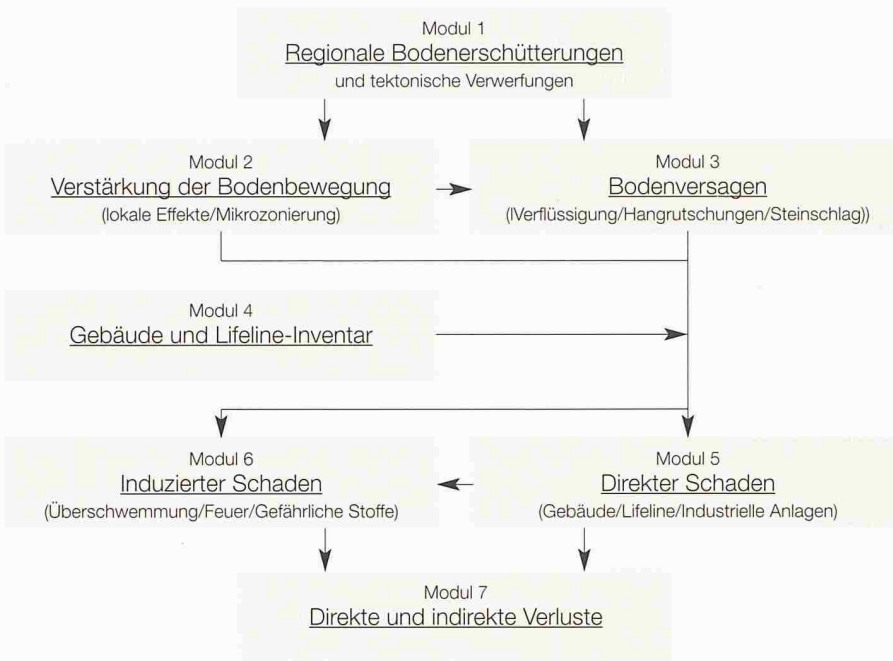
Modul 1
Regionale Bodenerschütterungen
und tektonische Verwerfungen

Modul 2
Verstärkung der Bodenbewegung
(lokale Effekte/Mikrozonierung)

Modul 3
Bodenversagen
(lVerflüssigung/Hangrutschungen/Steinschlag))

Modul 4
Gebäude und Lifeline-Inventar

Modul 6
Induzierter Schaden
(Überschwemmung/Feuer/Gefährliche Stoffe)

Modul 5
Direkter Schaden
(Gebäude/Lifeline/Industrielle Anlagen)

Modul 7
Direkte und indirekte Verluste